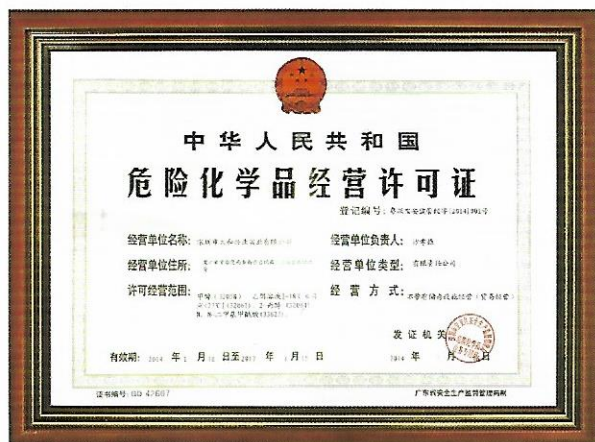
中华人民共和国

危险化学品经营许可证

登记编号：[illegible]

经营单位名称：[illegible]

经营单位负责人：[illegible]

经营单位住所：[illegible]

经营单位类型：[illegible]

许可经营范围：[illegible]

经营方式：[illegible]

发证机关

有效期：2014 年 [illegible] 月 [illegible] 日至 2017 年 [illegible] 月 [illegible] 日

2014 年 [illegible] 月 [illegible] 日

证书编号：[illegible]

广东省安全生产监督管理局制